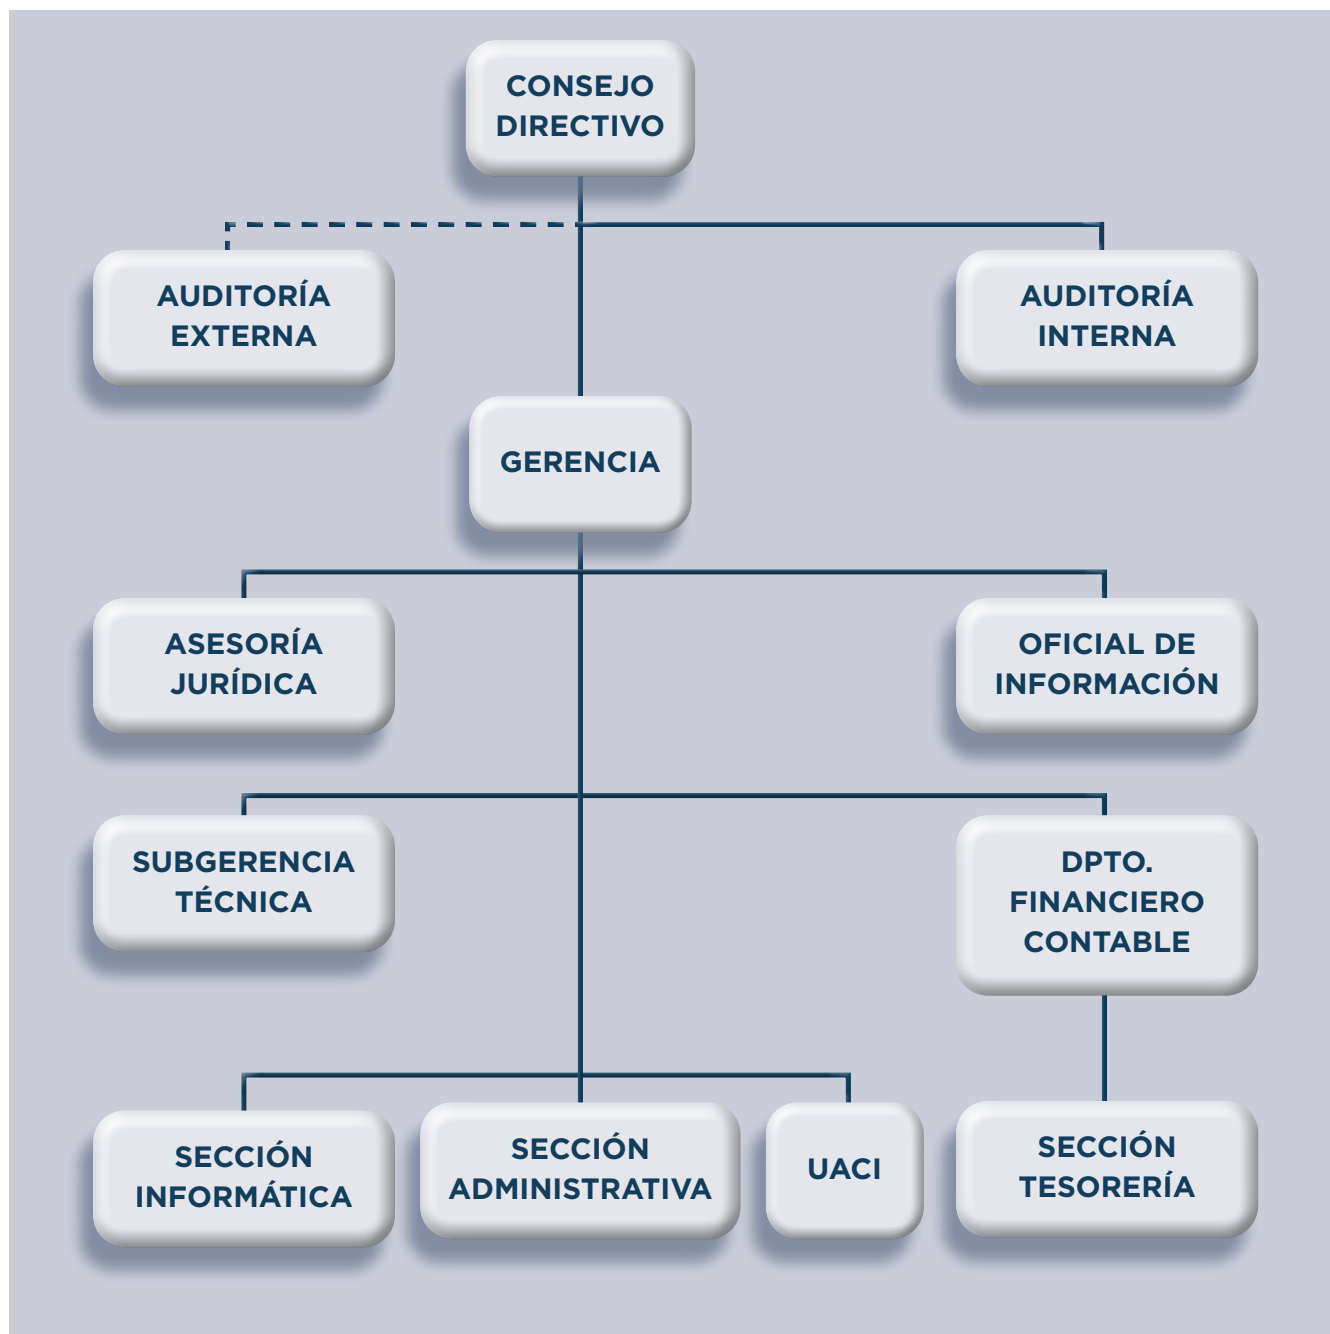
CONSEJO DIRECTIVO

AUDITORÍA EXTERNA

AUDITORÍA INTERNA

GERENCIA

ASESORÍA JURÍDICA

OFICIAL DE INFORMACIÓN

SUBGERENCIA TÉCNICA

DPTO. FINANCIERO CONTABLE

SECCIÓN INFORMÁTICA

SECCIÓN ADMINISTRATIVA

UACI

SECCIÓN TESORERÍA